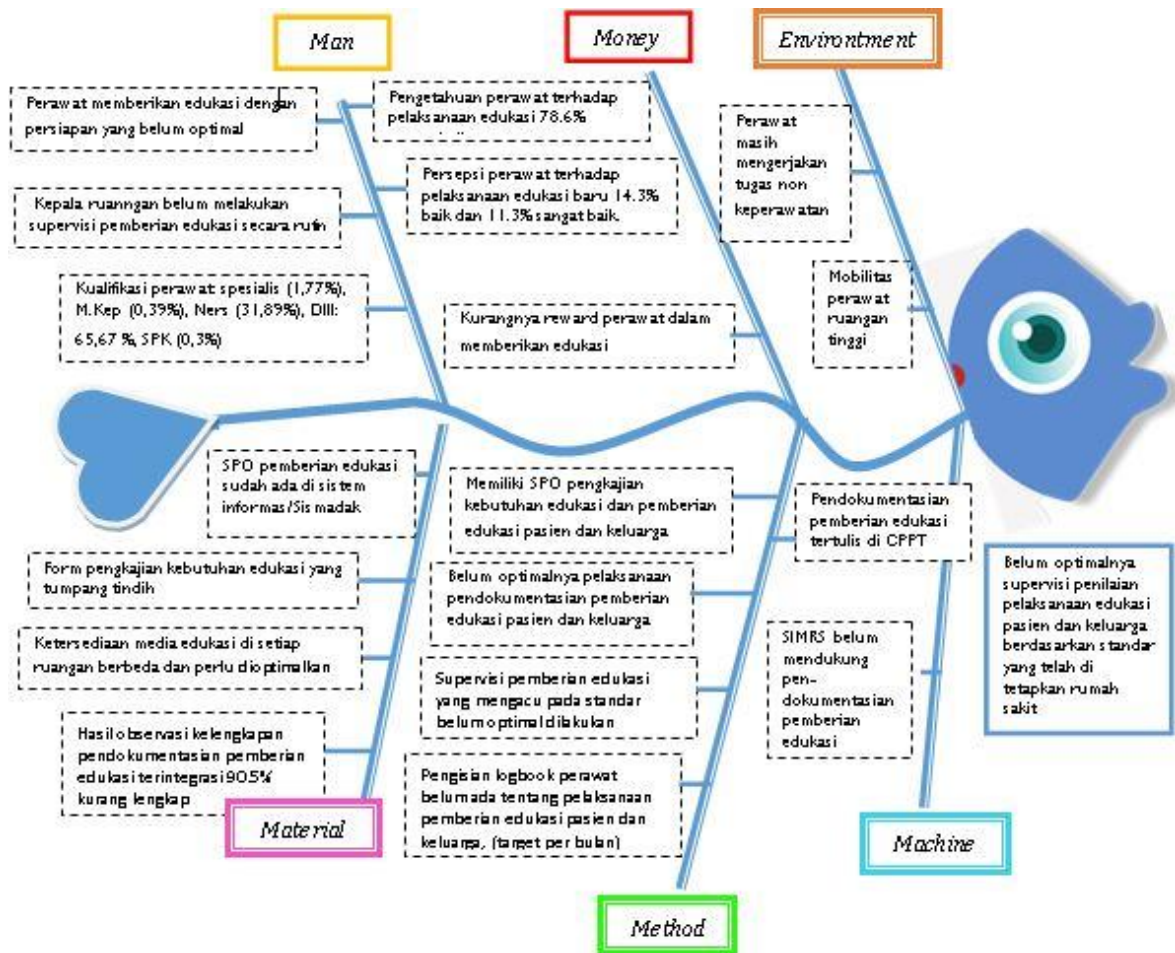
Man

Money

Environtment

Perawat memberikan edukasi dengan persiapan yang belum optimal

Pengetahuan perawat terhadap pelaksanaan edukasi 78.6%

Persepsi perawat terhadap pelaksanaan edukasi baru 14.3% baik dan 11.3% sangat baik.

Kepala ruanngan belum melakukan supervisi pemberian edukasi secara rutin

Kualifikasi perawat spesialis (1,77%), M.Kep (0,39%), Ners (31,89%), DIII: 65,67 %, SPK (0,3%)

Kurangnya reward perawat dalam memberikan edukasi

Perawat masih mengerjakan tugas non keperawatan

Mobilitas perawat ruangan tinggi

SPO pemberian edukasi sudah ada di sistem informasi/Sismadak

Memiliki SPO pengkajian kebutuhan edukasi dan pemberian edukasi pasien dan keluarga

Pendokumentasian pemberian edukasi tertulis di CPPT

Belum optimalnya supervisi penilaian pelaksanaan edukasi pasien dan keluarga berdasarkan standar yang telah di tetapkan rumah sakit

Form pengkajian kebutuhan edukasi yang tumpang tindih

Belum optimalnya pelaksanaan pendokumentasian pemberian edukasi pasien dan keluarga

Ketersediaan media edukasi di setiap ruangan berbeda dan perlu dioptimalkan

SIMRS belum mendukung pen-dokumentasian pemberian edukasi

Supervisi pemberian edukasi yang mengacu pada standar belum optimal dilakukan

Hasil observasi kelengkapan pendokumentasian pemberian edukasi terintegrasi 90.5% kurang lengkap

Pengisian logbook perawat belum ada tentang pelaksanaan pemberian edukasi pasien dan keluarga, (target per bulan)

Material

Machine

Method